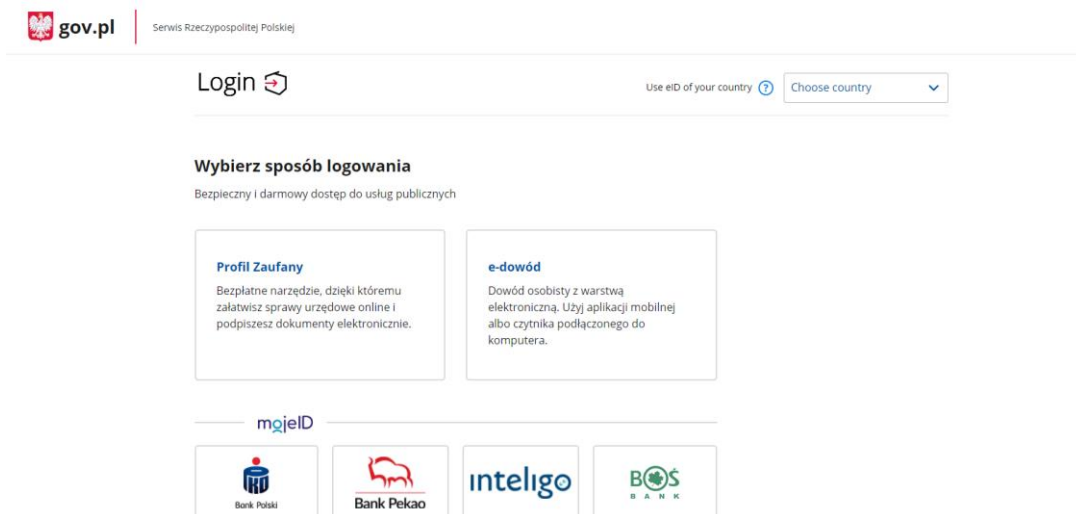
gov.pl

Serwis Rzeczypospolitej Polskiej

Login

Use eID of your country ?

Choose country

Wybierz sposób logowania

Bezpieczny i darmowy dostęp do usług publicznych

Profil Zaufany

Bezpłatne narzędzie, dzięki któremu załatwisz sprawy urzędowe online i podpiszesz dokumenty elektronicznie.

e-dowód

Dowód osobisty z warstwą elektroniczną. Użyj aplikacji mobilnej albo czytnika podłączonego do komputera.

mojeID

PKO Bank Polski

Bank Pekao

inteligo

BOŚ BANK